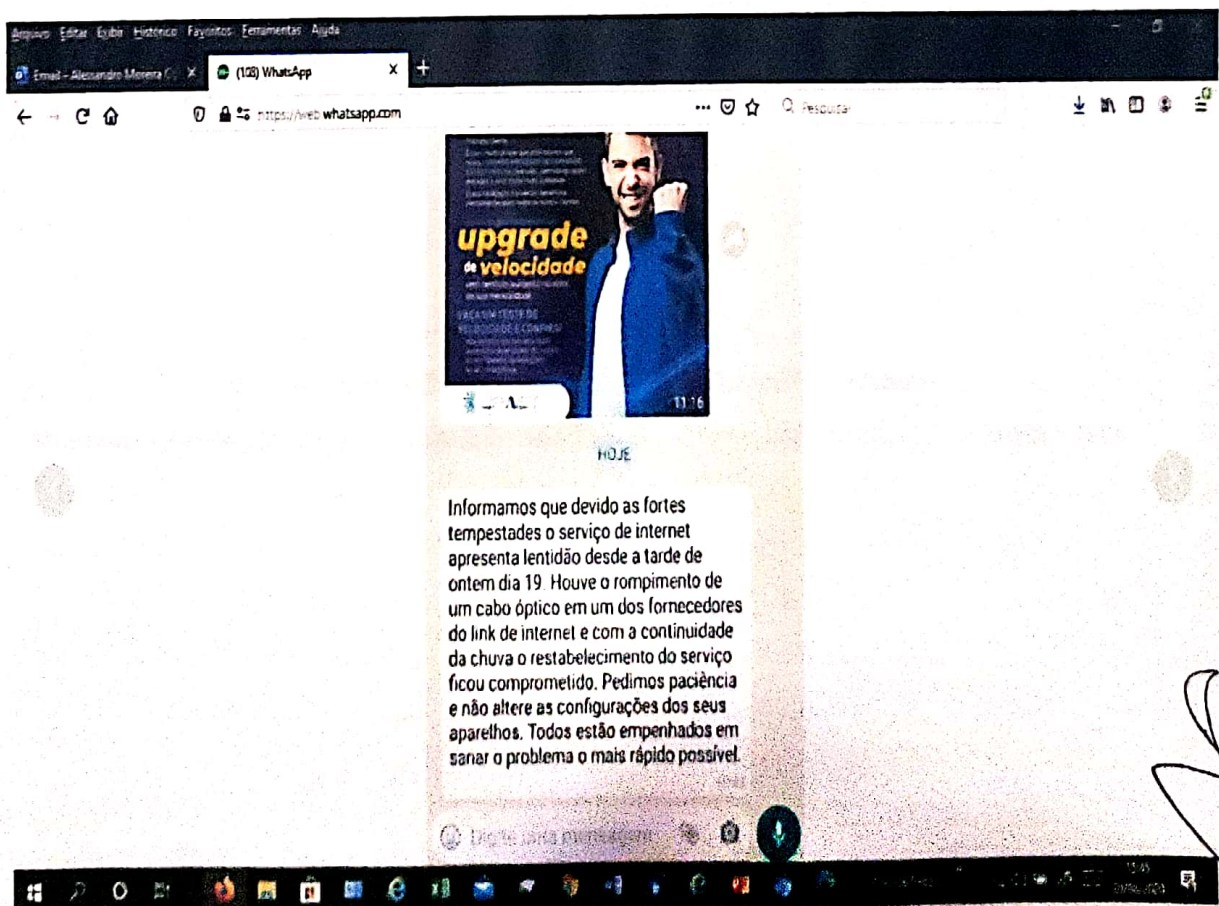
Arquivo Editar Exibir Histórico Favoritos Ferramentas Ajuda

Email – Alessandro Moreira C X

(108) WhatsApp X

https://web.whatsapp.com

Pesquisar

upgrade de velocidade

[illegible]

11:16

HOJE

Informamos que devido as fortes tempestades o serviço de internet apresenta lentidão desde a tarde de ontem dia 19. Houve o rompimento de um cabo óptico em um dos fornecedores do link de internet e com a continuidade da chuva o restabelecimento do serviço ficou comprometido. Pedimos paciência e não altere as configurações dos seus aparelhos. Todos estão empenhados em sanar o problema o mais rápido possível.

Digite uma mensagem